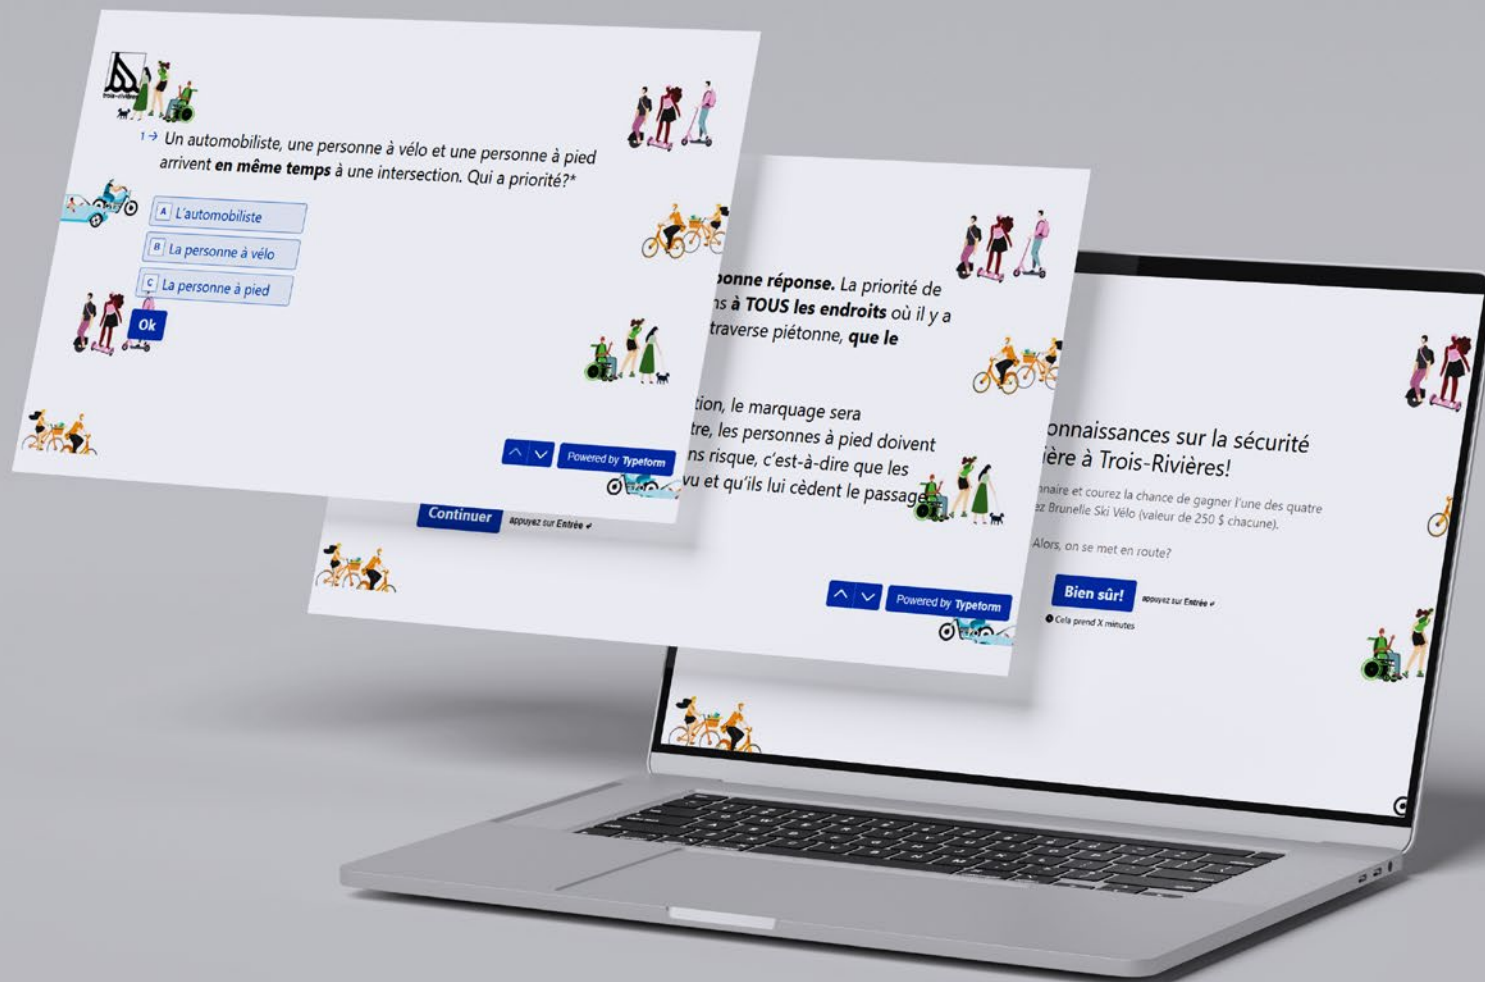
trois-rivières

1 → Un automobiliste, une personne à vélo et une personne à pied arrivent **en même temps** à une intersection. Qui a priorité?*

A L'automobiliste

B La personne à vélo

C La personne à pied

Ok

Powered by Typeform

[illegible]onne réponse. La priorité de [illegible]ns à TOUS les endroits où il y a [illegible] traverse piétonne, que le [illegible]

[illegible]tion, le marquage sera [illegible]tre, les personnes à pied doivent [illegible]ns risque, c'est-à-dire que les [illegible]vu et qu'ils lui cèdent le passage

Continuer appuyez sur Entrée ↵

Powered by Typeform

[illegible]onnaissances sur la sécurité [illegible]ière à Trois-Rivières!

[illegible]naire et courez la chance de gagner l'une des quatre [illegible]ez Brunelle Ski Vélo (valeur de 250 $ chacune).

Alors, on se met en route?

Bien sûr! appuyez sur Entrée ↵

Cela prend X minutes